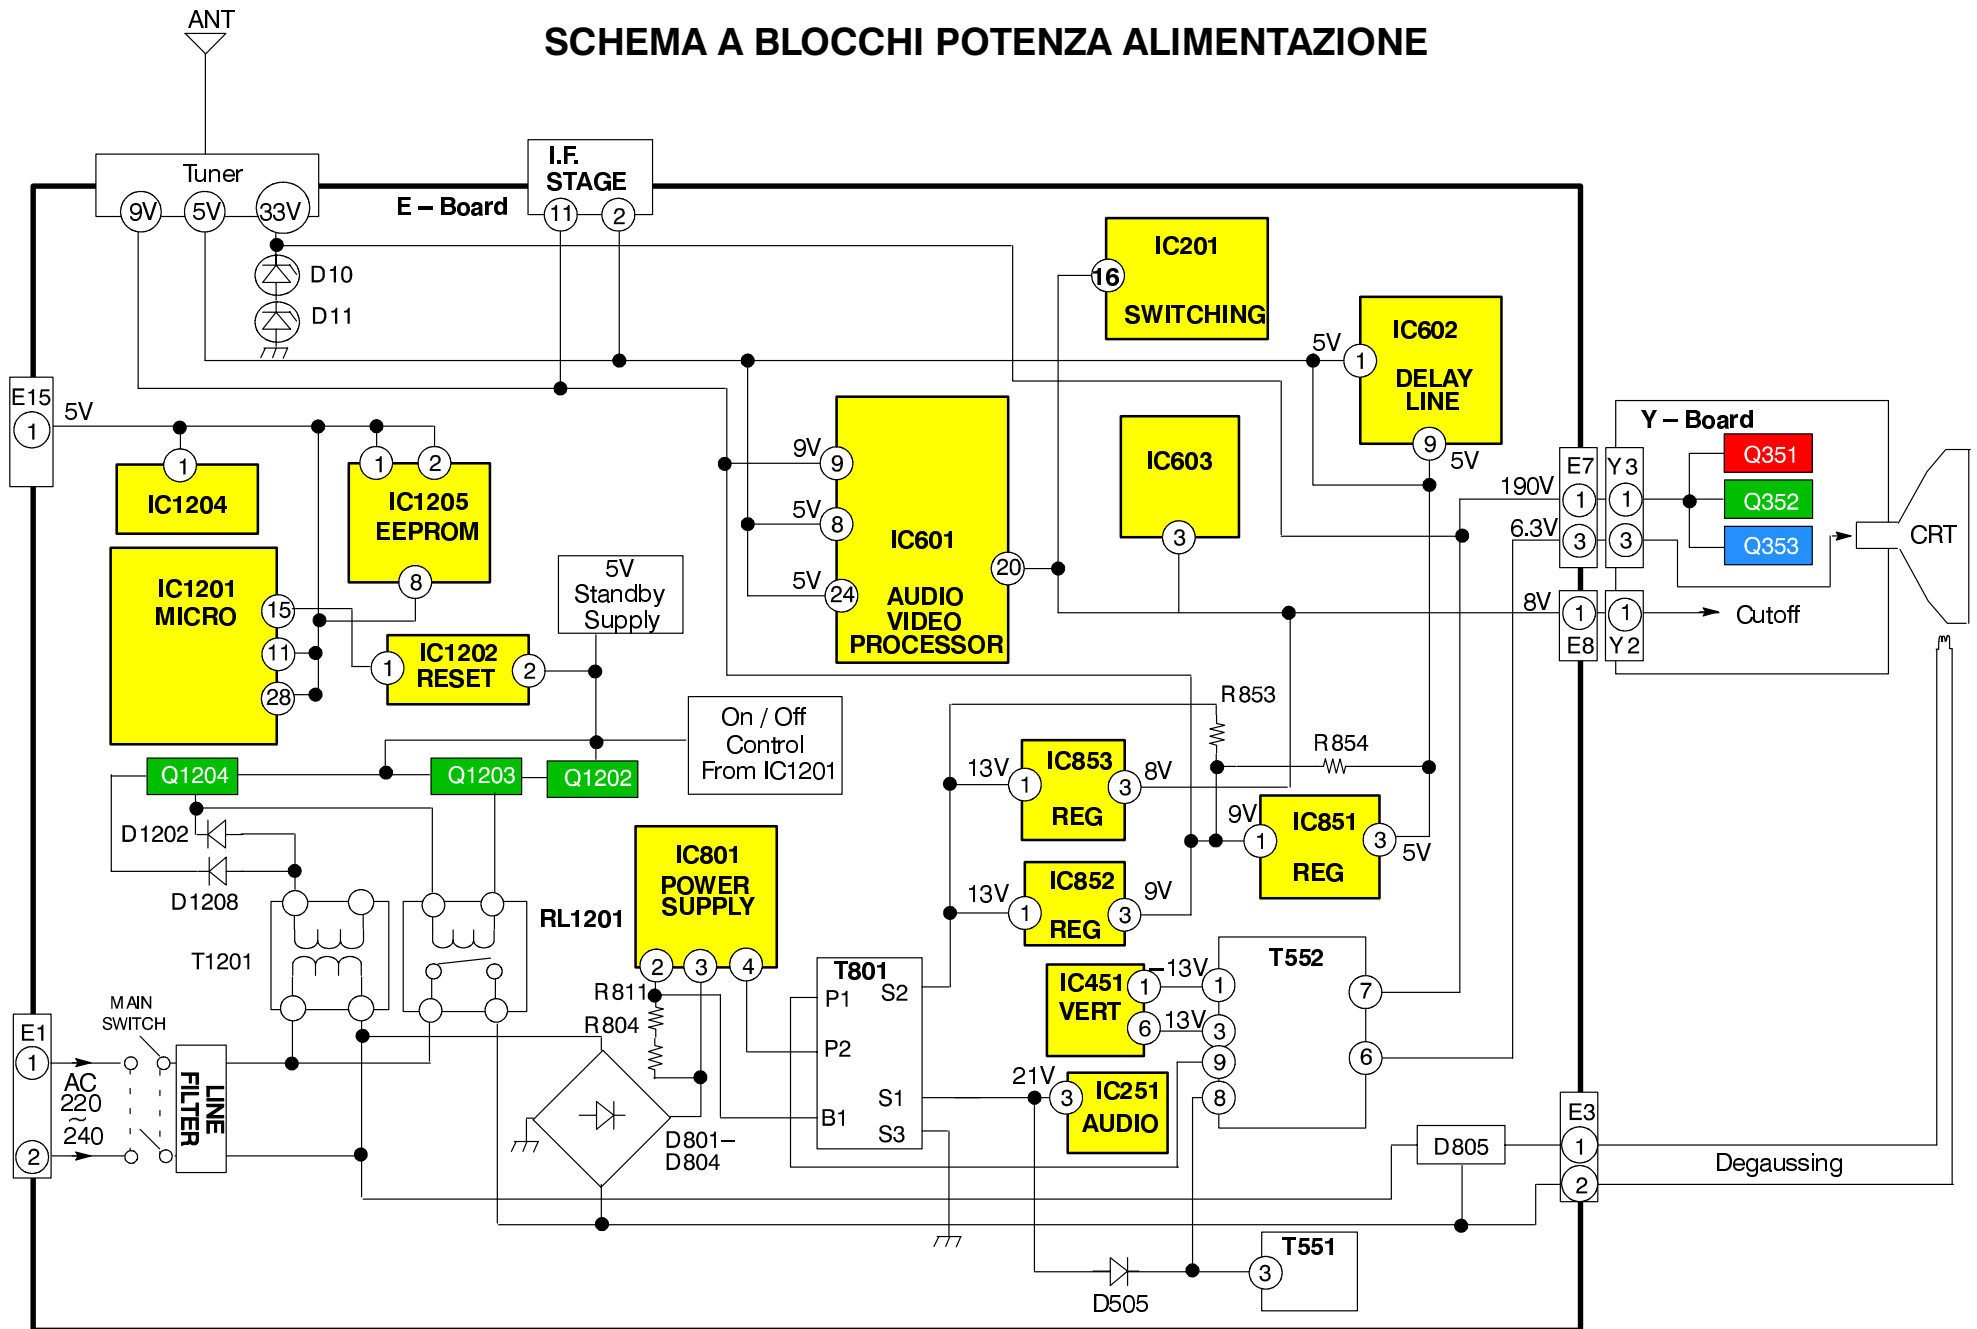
SCHEMA A BLOCCHI POTENZA ALIMENTAZIONE

ANT

Tuner
9V 5V 33V

I.F. STAGE
11 2

E – Board

D10
D11

IC201
16
SWITCHING

5V
IC602
1
DELAY LINE
9
5V

E15
1
5V

1
IC1204

1 2
IC1205 EEPROM
8

IC1201 MICRO
15
11
28

1
IC1202 RESET
2

5V Standby Supply

9V 9
5V 8
5V 24
IC601
20
AUDIO VIDEO PROCESSOR

IC603
3

Y – Board
E7 Y3
190V 1 1
6.3V 3 3
Q351
Q352
Q353
CRT
8V 1 1
E8 Y2
Cutoff

On / Off Control From IC1201

Q1204
Q1203
Q1202

D1202
D1208

T1201

RL1201

R853
R854

13V 1
IC853 REG
3 8V

9V 1
IC851 REG
3 5V

13V 1
IC852 REG
3 9V

IC801 POWER SUPPLY
2 3 4

R811
R804

T801
P1 S2
P2
S1
B1 S3

IC451 VERT
1 –13V
6 13V

T552
1
3
9
8
7
6

21V 3
IC251 AUDIO

D801– D804

D805

E3
1
2
Degaussing

E1
1
2
AC 220 ~ 240

MAIN SWITCH

LINE FILTER

D505

T551
3